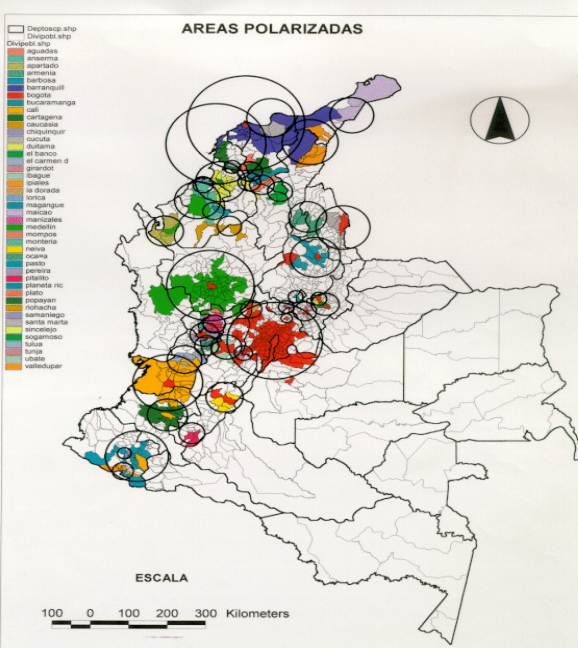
AREAS POLARIZADAS

Deptoscp.shp
Divipobl.shp
Divipebl.shp
aguadas
anserma
apartado
armenia
barbosa
barranquill
bogota
bucaramanga
cali
cartagena
caucasia
chiquinquir
cucuta
duitama
el banco
el carmen d
girardot
ibague
ipiales
la dorada
lorica
magangue
maicao
manizales
medellin
mompos
monteria
neiva
ocaña
pasto
pereira
pitalito
planeta ric
plato
popayan
riohacha
samaniego
santa marta
sincelejo
sogamoso
tulua
tunja
ubate
valledupar

ESCALA

100 0 100 200 300 Kilometers